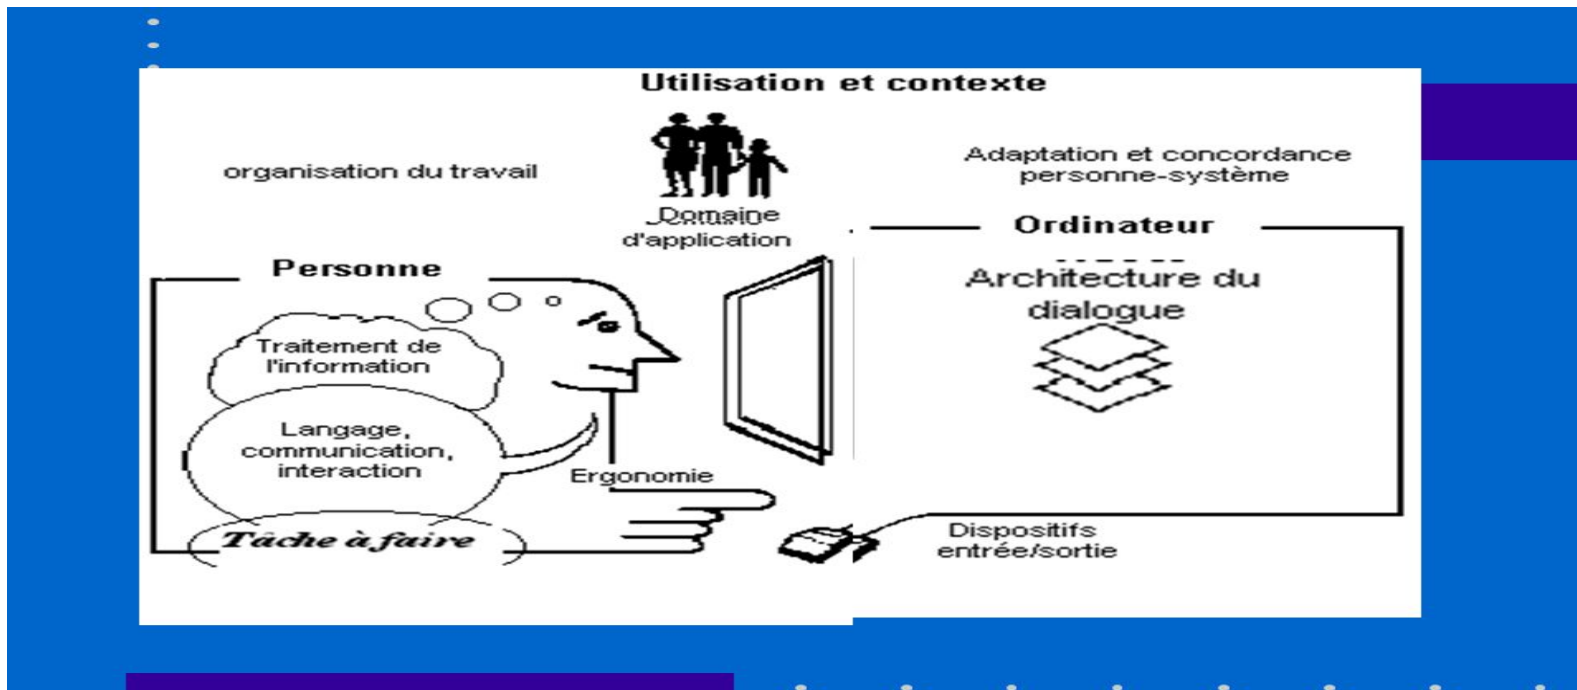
Utilisation et contexte

organisation du travail

Domaine d'application

Adaptation et concordance personne-système

Ordinateur

Personne

Architecture du dialogue

Traitement de l'information

Langage, communication, interaction

Ergonomie

Tâche à faire

Dispositifs entrée/sortie